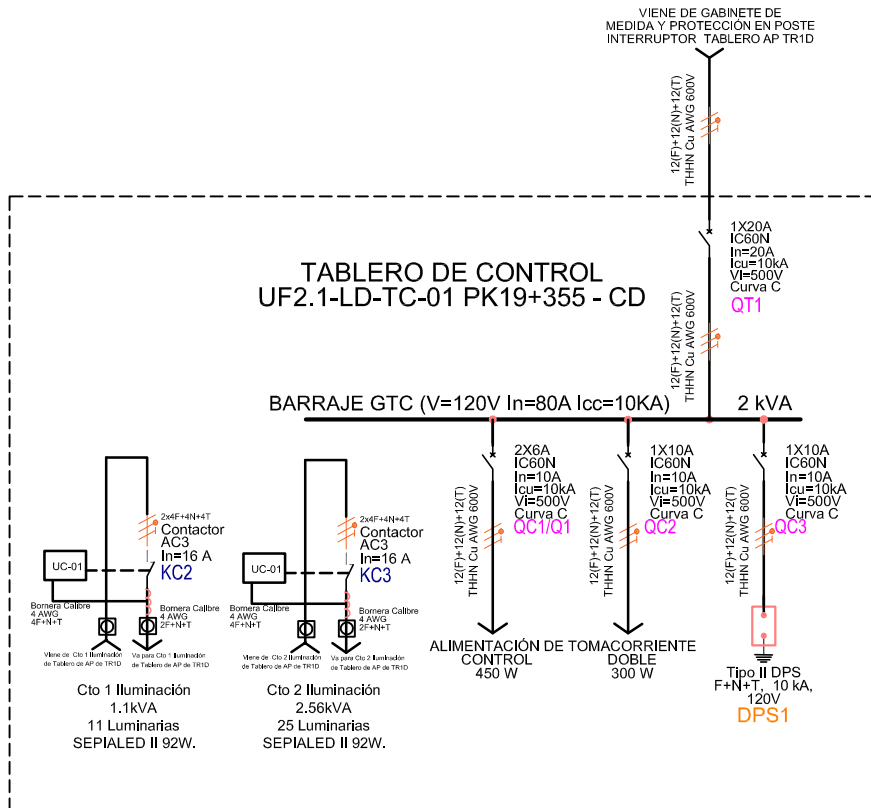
VIENE DE GABINETE DE MEDIDA Y PROTECCIÓN EN POSTE INTERRUPTOR TABLERO AP TR1D

12(F)+12(N)+12(T)
THHN Cu AWG 600V

1X20A
IC60N
In=20A
Icu=10kA
Vi=500V
Curva C
QT1

TABLERO DE CONTROL
UF2.1-LD-TC-01 PK19+355 - CD

12(F)+12(N)+12(T)
THHN Cu AWG 600V

BARRAJE GTC (V=120V In=80A Icc=10KA)
2 kVA

2X6A
IC60N
In=10A
Icu=10kA
Vi=500V
Curva C
QC1/Q1

12(F)+12(N)+12(T)
THHN Cu AWG 600V

1X10A
IC60N
In=10A
Icu=10kA
Vi=500V
Curva C
QC2

12(F)+12(N)+12(T)
THHN Cu AWG 600V

1X10A
IC60N
In=10A
Icu=10kA
Vi=500V
Curva C
QC3

12(F)+12(N)+12(T)
THHN Cu AWG 600V

2x4F+4N+4T
Contactor
AC3
In=16 A
KC2
UC-01
Bornera Calibre 4 AWG 4F+N+T
Bornera Calibre 4 AWG 2F+N+T
Viene de Cto 1 Iluminación de Tablero de AP de TR1D
Va para Cto 1 Iluminación de Tablero de AP de TR1D

2x4F+4N+4T
Contactor
AC3
In=16 A
KC3
UC-01
Bornera Calibre 4 AWG 4F+N+T
Bornera Calibre 4 AWG 2F+N+T
Viene de Cto 2 Iluminación de Tablero de AP de TR1D
Va para Cto 2 Iluminación de Tablero de AP de TR1D

ALIMENTACIÓN DE CONTROL
450 W

TOMACORRIENTE DOBLE
300 W

Tipo II DPS
F+N+T, 10 kA,
120V
DPS1

Cto 1 Iluminación
1.1kVA
11 Luminarias
SEPIALED II 92W.

Cto 2 Iluminación
2.56kVA
25 Luminarias
SEPIALED II 92W.